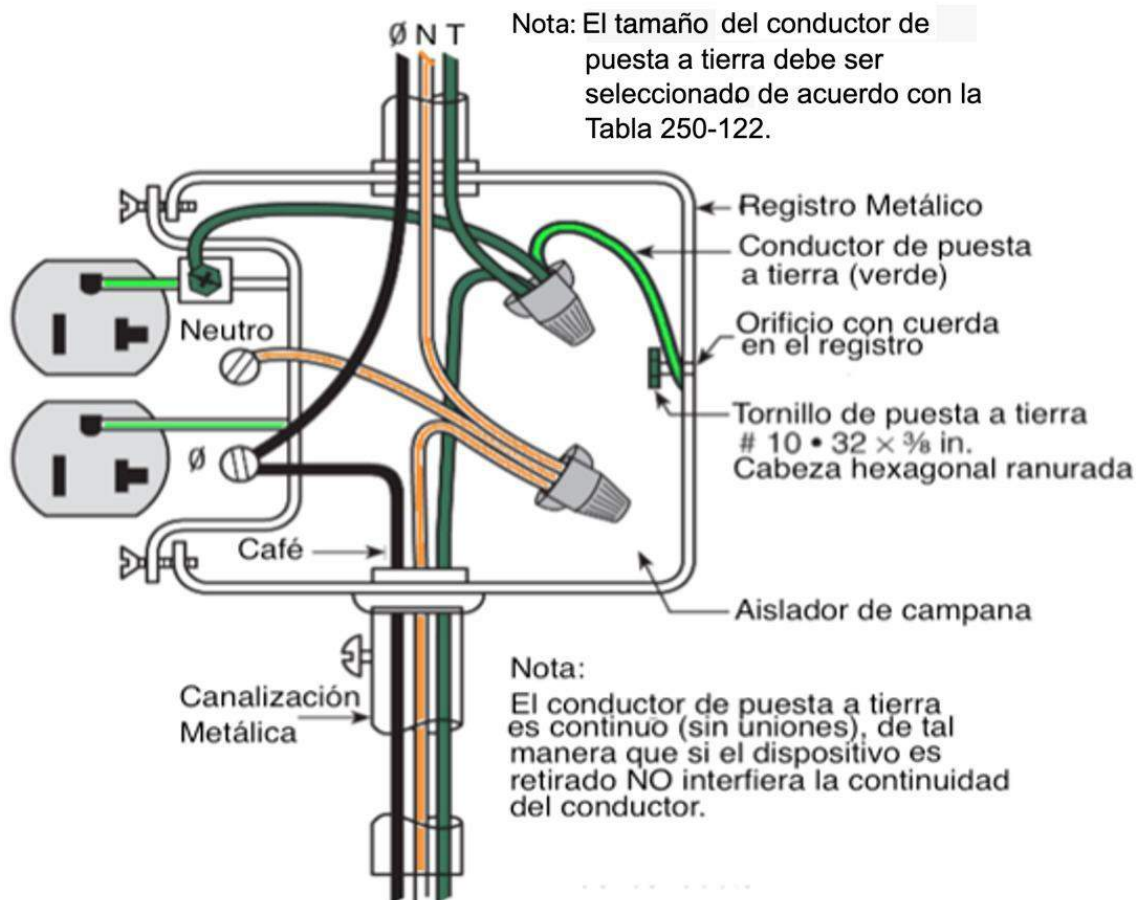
Ø N T

Nota: El tamaño del conductor de puesta a tierra debe ser seleccionado de acuerdo con la Tabla 250-122.

Registro Metálico

Conductor de puesta a tierra (verde)

Orificio con cuerda en el registro

Tornillo de puesta a tierra # 10 • 32 × $\frac{3}{8}$ in. Cabeza hexagonal ranurada

Neutro

Ø

Café

Aislador de campana

Canalización Metálica

Nota:
El conductor de puesta a tierra es continuo (sin uniones), de tal manera que si el dispositivo es retirado NO interfiera la continuidad del conductor.